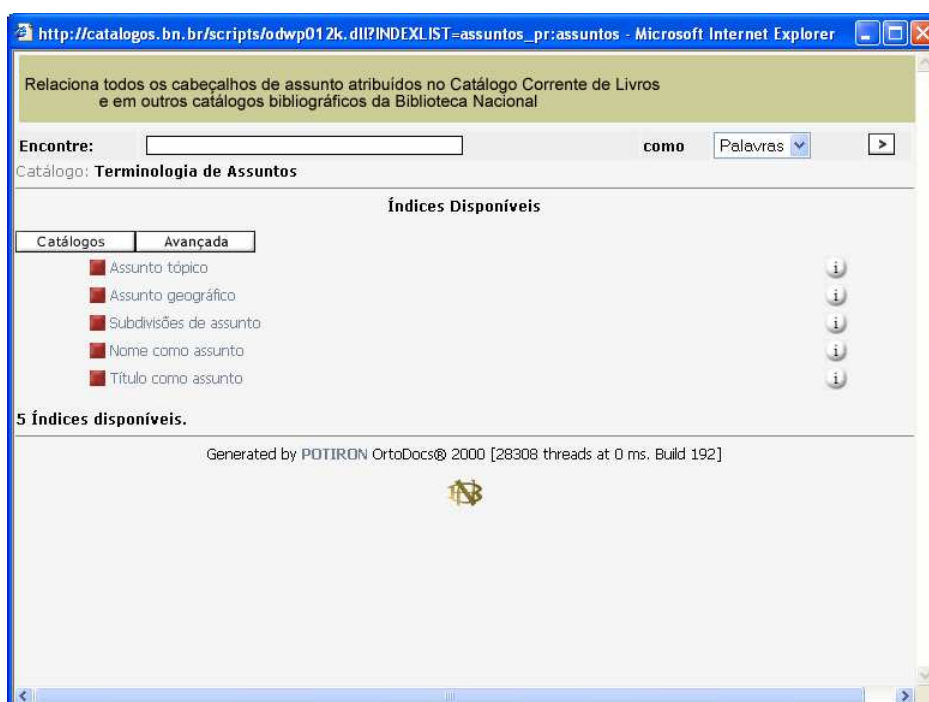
http://catalogos.bn.br/scripts/odwp012k.dll?INDEXLIST=assuntos_pr:assuntos - Microsoft Internet Explorer

Relaciona todos os cabeçalhos de assunto atribuídos no Catálogo Corrente de Livros e em outros catálogos bibliográficos da Biblioteca Nacional

Encontre: como Palavras >

Catálogo: Terminologia de Assuntos

Índices Disponíveis

Catálogos Avançada

Assunto tópico i
Assunto geográfico i
Subdivisões de assunto i
Nome como assunto i
Título como assunto i

5 Índices disponíveis.

Generated by POTIRON OrtoDocs® 2000 [28308 threads at 0 ms. Build 192]

NB